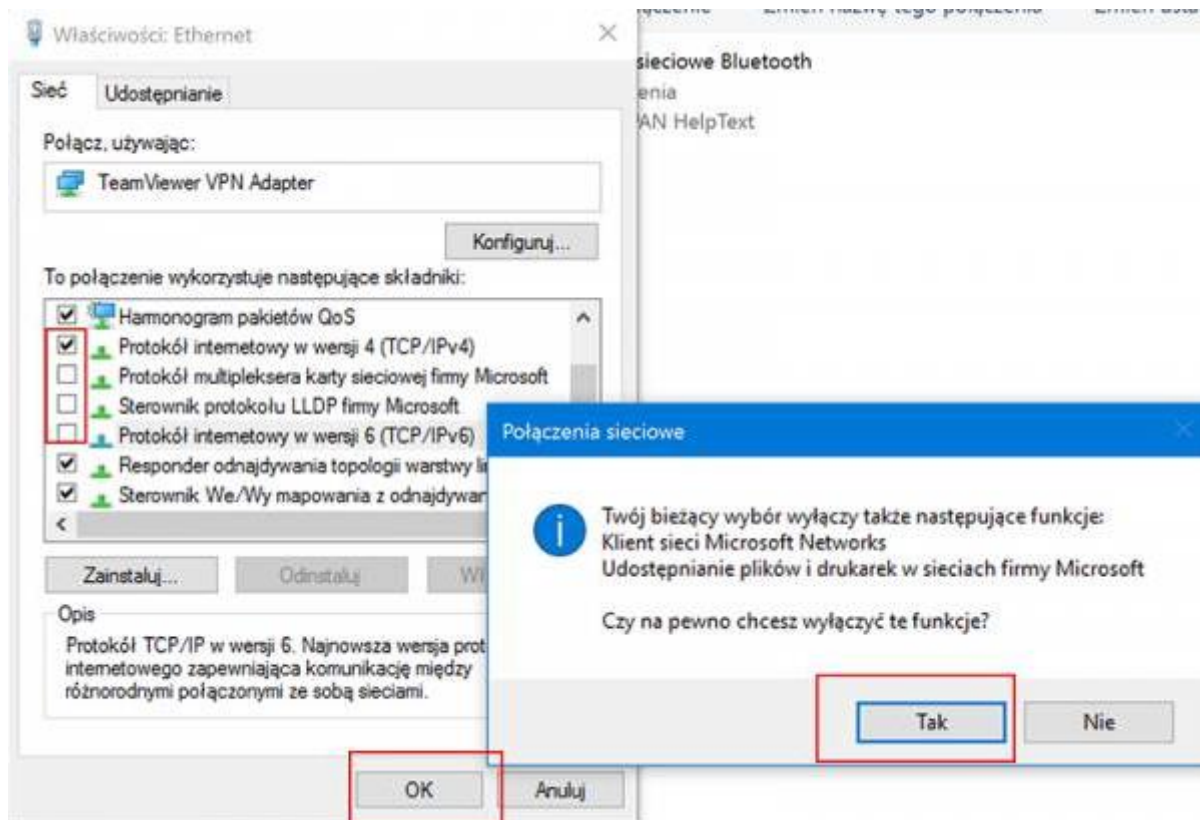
Właściwości: Ethernet

Sieć | Udostępnianie

Połącz, używając:

TeamViewer VPN Adapter

Konfiguruj...

To połączenie wykorzystuje następujące składniki:

Harmonogram pakietów QoS
Protokół internetowy w wersji 4 (TCP/IPv4)
Protokół multipleksera karty sieciowej firmy Microsoft
Sterownik protokołu LLDP firmy Microsoft
Protokół internetowy w wersji 6 (TCP/IPv6)
Responder odnajdywania topologii warstwy li
Sterownik We/Wy mapowania z odnajdywan

Zainstaluj... | Odinstaluj | Wł

Opis

Protokół TCP/IP w wersji 6. Najnowsza wersja prot internetowego zapewniająca komunikację między różnorodnymi połączonymi ze sobą sieciami.

OK | Anuluj

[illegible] Zmień nazwę tego połączenia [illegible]

sieciowe Bluetooth
enia
AN HelpText

Połączenia sieciowe

Twój bieżący wybór wyłączy także następujące funkcje:
Klient sieci Microsoft Networks
Udostępnianie plików i drukarek w sieciach firmy Microsoft

Czy na pewno chcesz wyłączyć te funkcje?

Tak | Nie